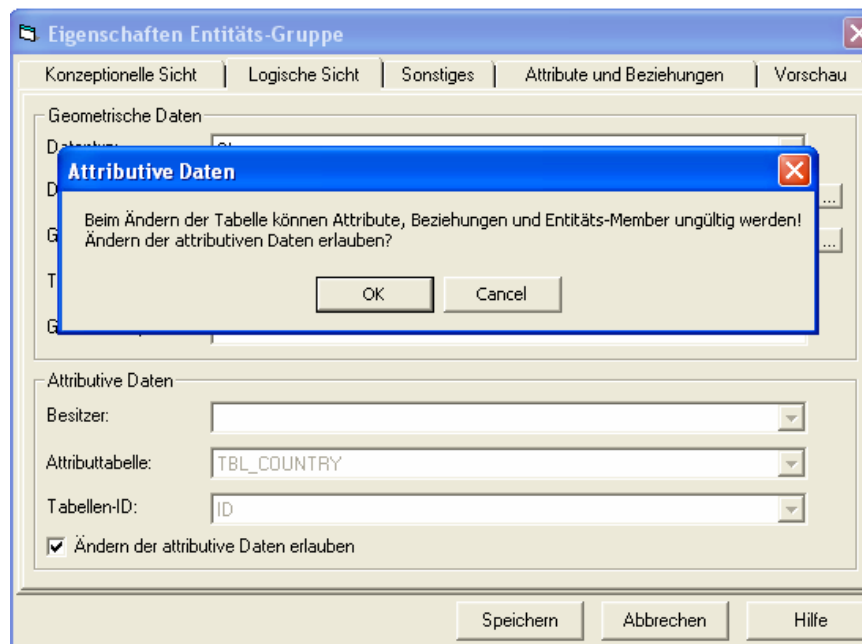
Eigenschaften Entitäts-Gruppe

Konzeptionelle Sicht | Logische Sicht | Sonstiges | Attribute und Beziehungen | Vorschau

Geometrische Daten

Datentyp: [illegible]

D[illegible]

G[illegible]

T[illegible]

G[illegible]

Attributive Daten

Beim Ändern der Tabelle können Attribute, Beziehungen und Entitäts-Member ungültig werden! Ändern der attributiven Daten erlauben?

OK Cancel

Attributive Daten

Besitzer:

Attributtabelle: TBL_COUNTRY

Tabellen-ID: ID

Ändern der attributive Daten erlauben

Speichern Abbrechen Hilfe